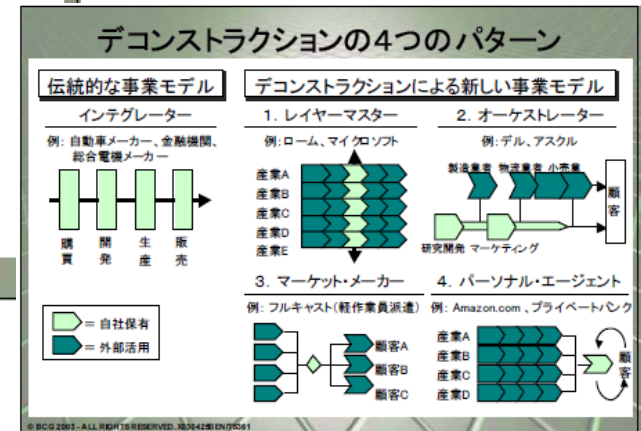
デコンストラクションの４つのパターン

伝統的な事業モデル

インテグレーター

例：自動車メーカー、金融機関、総合電機メーカー

購買　開発　生産　販売

＝自社保有
＝外部活用

デコンストラクションによる新しい事業モデル

1. レイヤーマスター

例：ローム、マイクロソフト

産業A
産業B
産業C
産業D
産業E

2. オーケストレーター

例：デル、アスクル

製造業者　物流業者　小売業

研究開発　マーケティング

顧客

3. マーケット・メーカー

例：フルキャスト（軽作業員派遣）

顧客A
顧客B
顧客C

4. パーソナル・エージェント

例：Amazon.com 、プライベートバンク

産業A
産業B
産業C
産業D

顧客

© BCG 2003 - ALL RIGHTS RESERVED. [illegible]